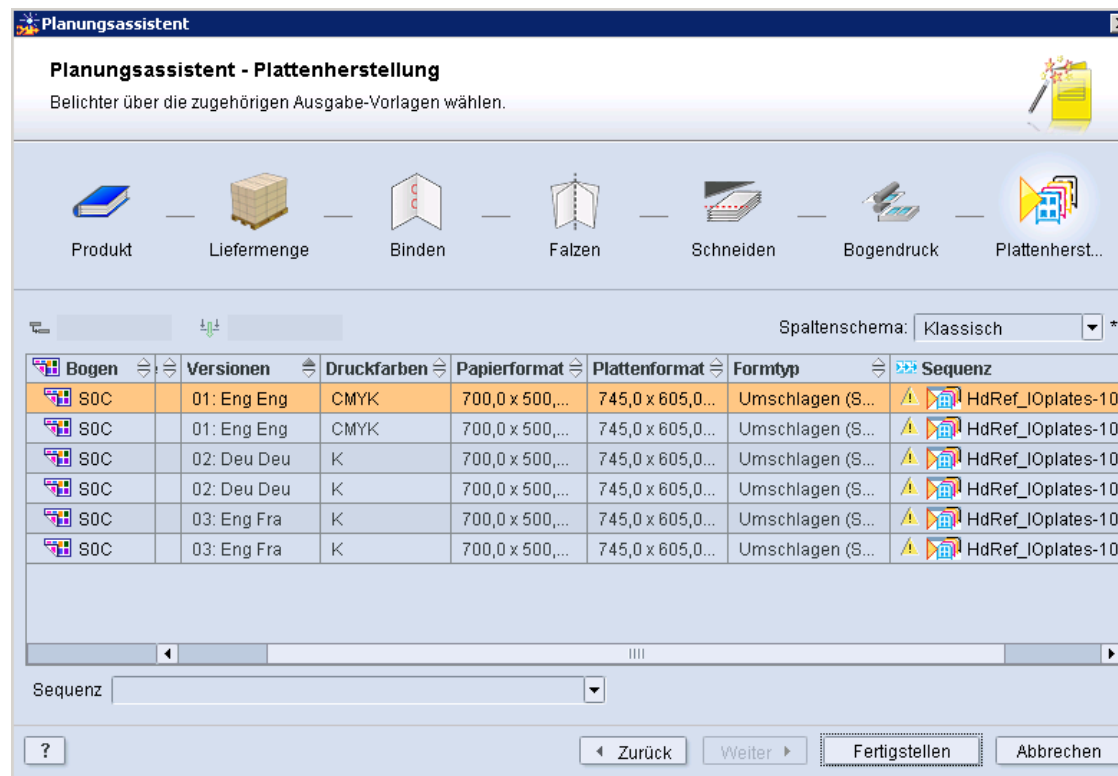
Planungsassistent

Planungsassistent - Plattenherstellung

Belichter über die zugehörigen Ausgabe-Vorlagen wählen.

Produkt — Liefermenge — Binden — Falzen — Schneiden — Bogendruck — Plattenherst...

Spaltenschema: Klassisch

| Bogen | | Versionen | Druckfarben | Papierformat | Plattenformat | Formtyp | Sequenz |
|---|---|---|---|---|---|---|---|
| S0C | | 01: Eng Eng | CMYK | 700,0 x 500,... | 745,0 x 605,0... | Umschlagen (S... | HdRef_IOplates-10 |
| S0C | | 01: Eng Eng | CMYK | 700,0 x 500,... | 745,0 x 605,0... | Umschlagen (S... | HdRef_IOplates-10 |
| S0C | | 02: Deu Deu | K | 700,0 x 500,... | 745,0 x 605,0... | Umschlagen (S... | HdRef_IOplates-10 |
| S0C | | 02: Deu Deu | K | 700,0 x 500,... | 745,0 x 605,0... | Umschlagen (S... | HdRef_IOplates-10 |
| S0C | | 03: Eng Fra | K | 700,0 x 500,... | 745,0 x 605,0... | Umschlagen (S... | HdRef_IOplates-10 |
| S0C | | 03: Eng Fra | K | 700,0 x 500,... | 745,0 x 605,0... | Umschlagen (S... | HdRef_IOplates-10 |

Sequenz

? | Zurück | Weiter | Fertigstellen | Abbrechen